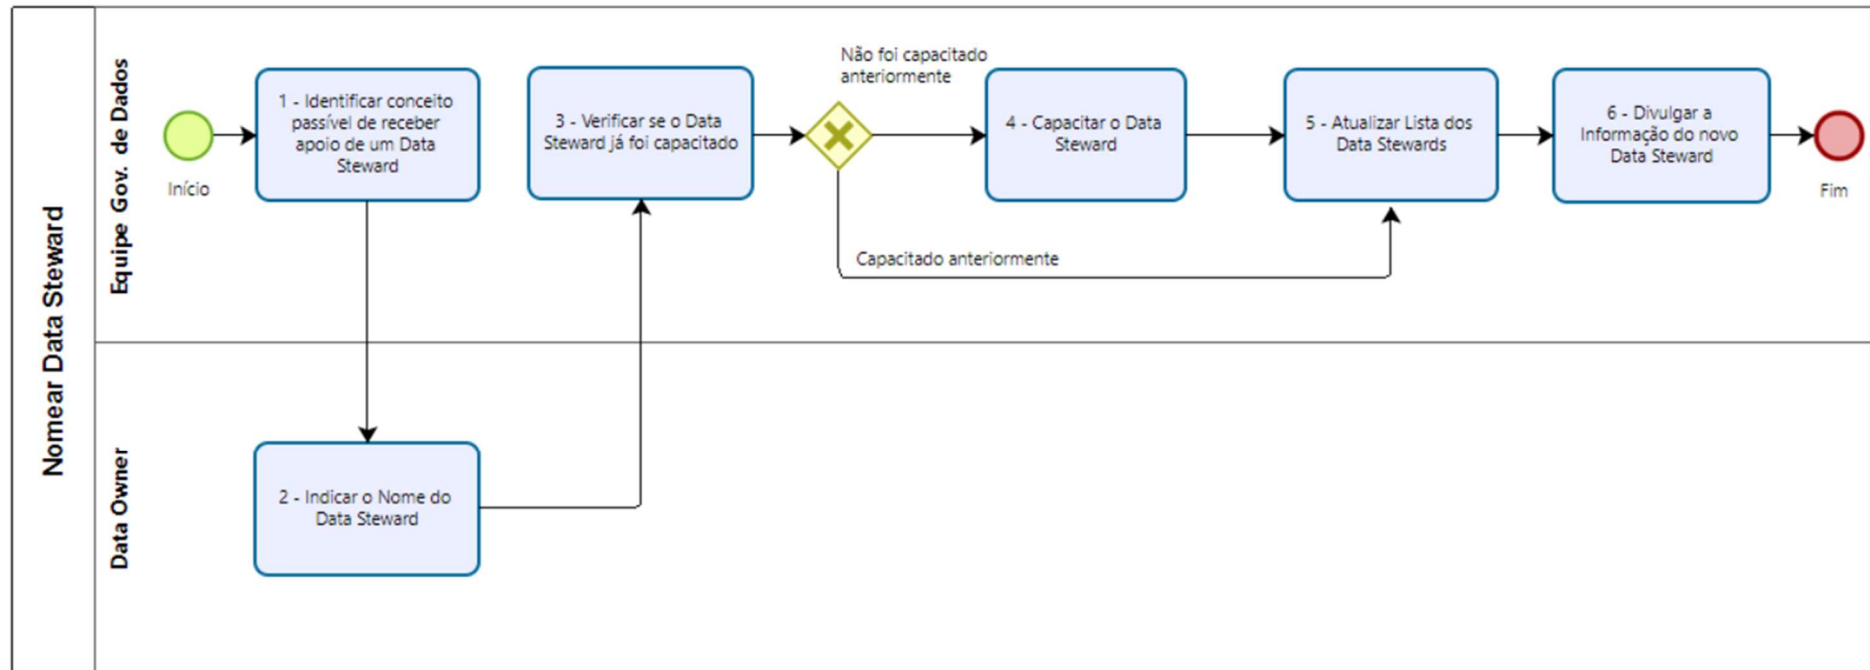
Nomear Data Steward

Equipe Gov. de Dados

Início

1 - Identificar conceito passível de receber apoio de um Data Steward

3 - Verificar se o Data Steward já foi capacitado

Não foi capacitado anteriormente

4 - Capacitar o Data Steward

5 - Atualizar Lista dos Data Stewards

6 - Divulgar a Informação do novo Data Steward

Fim

Capacitado anteriormente

Data Owner

2 - Indicar o Nome do Data Steward